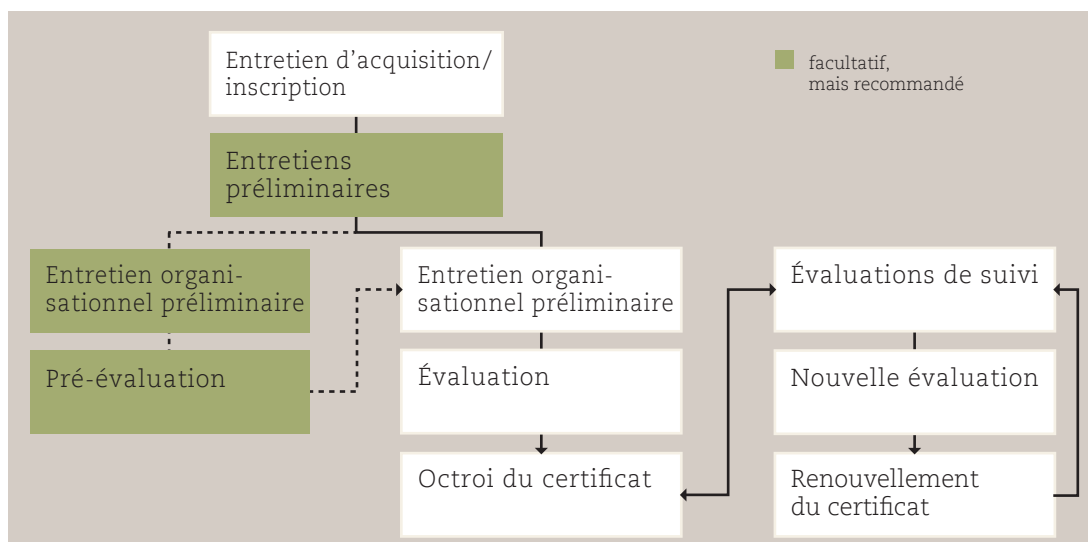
Entretien d'acquisition/ inscription

facultatif, mais recommandé

Entretiens préliminaires

Entretien organisationnel préliminaire

Pré-évaluation

Entretien organisationnel préliminaire

Évaluation

Octroi du certificat

Évaluations de suivi

Nouvelle évaluation

Renouvellement du certificat